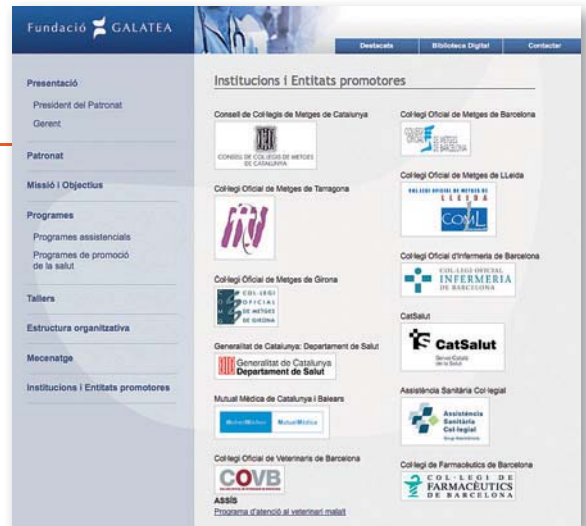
Fundació GALATEA

Destacats | Biblioteca Digital | Contactar

Presentació
President del Patronat
Gerent

Patronat

Missió i Objectius

Programes
Programes assistencials
Programes de promoció de la salut

Tallers

Estructura organitzativa

Mecenatge

Institucions i Entitats promotores

Institucions i Entitats promotores

Consell de Col·legis de Metges de Catalunya
CONSELL DE COL·LEGIS DE METGES DE CATALUNYA

Col·legi Oficial de Metges de Barcelona
COL·LEGI OFICIAL DE METGES DE BARCELONA

Col·legi Oficial de Metges de Tarragona

Col·legi Oficial de Metges de LLeida
COL·LEGI OFICIAL DE METGES DE LLEIDA
COML

Col·legi Oficial de Metges de Girona
COL·LEGI OFICIAL DE METGES DE GIRONA

Col·legi Oficial d'Infermeria de Barcelona
COL·LEGI OFICIAL INFERMERIA DE BARCELONA

CatSalut
CatSalut
Servei Català de la Salut

Generalitat de Catalunya: Departament de Salut
Generalitat de Catalunya
Departament de Salut

Assistència Sanitària Col·legial
Assistència Sanitària Col·legial
Grup Assistència

Mutual Mèdica de Catalunya i Balears
MutualMèdica MutualMèdica

Col·legi Oficial de Veterinaris de Barcelona
COVB
ASSIS
Programa d'atenció al veterinari malalt

Col·legi de Farmacèutics de Barcelona
COL·LEGI DE FARMACÈUTICS DE BARCELONA